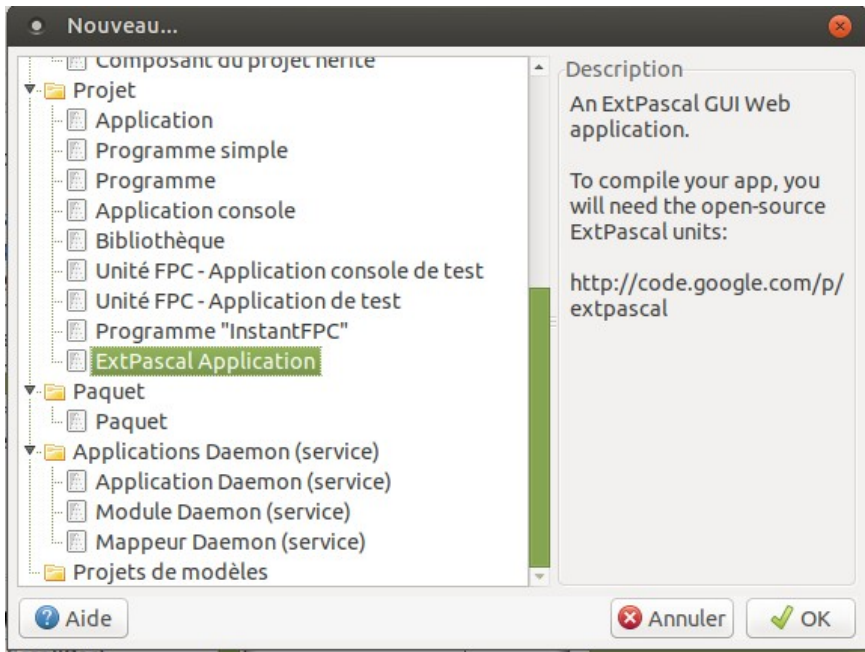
Nouveau...

Composant du projet hérité
Projet
Application
Programme simple
Programme
Application console
Bibliothèque
Unité FPC - Application console de test
Unité FPC - Application de test
Programme "InstantFPC"
ExtPascal Application
Paquet
Paquet
Applications Daemon (service)
Application Daemon (service)
Module Daemon (service)
Mappeur Daemon (service)
Projets de modèles

Description

An ExtPascal GUI Web application.

To compile your app, you will need the open-source ExtPascal units:

http://code.google.com/p/extpascal

Aide

Annuler

OK